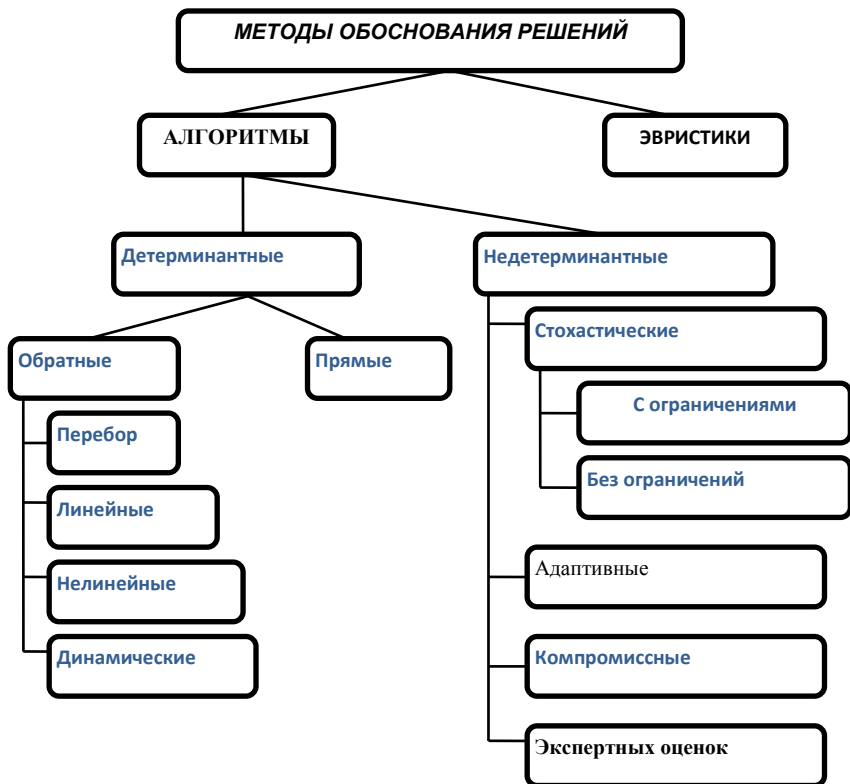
МЕТОДЫ ОБОСНОВАНИЯ РЕШЕНИЙ

АЛГОРИТМЫ

ЭВРИСТИКИ

Детерминантные

Недетерминантные

Обратные

Прямые

Перебор

Линейные

Нелинейные

Динамические

Стохастические

С ограничениями

Без ограничений

Адаптивные

Компромиссные

Экспертных оценок